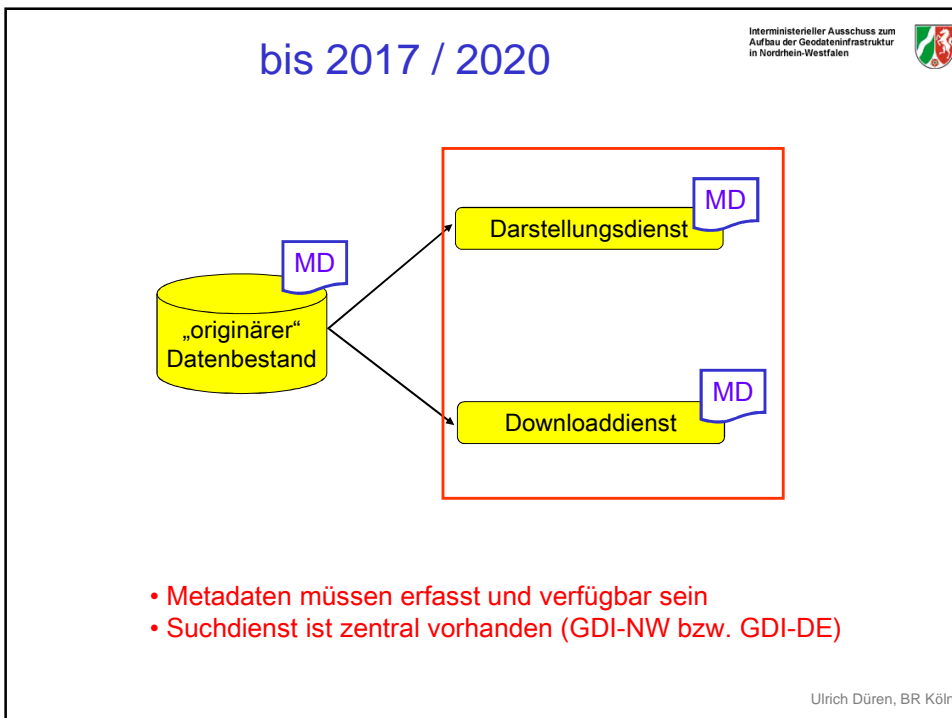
bis 2017 / 2020

Interministerieller Ausschuss zum Aufbau der Geodateninfrastruktur in Nordrhein-Westfalen

MD

„originärer“ Datenbestand

MD

Darstellungsdienst

MD

Downloaddienst

• Metadaten müssen erfasst und verfügbar sein
• Suchdienst ist zentral vorhanden (GDI-NW bzw. GDI-DE)

Ulrich Düren, BR Köln